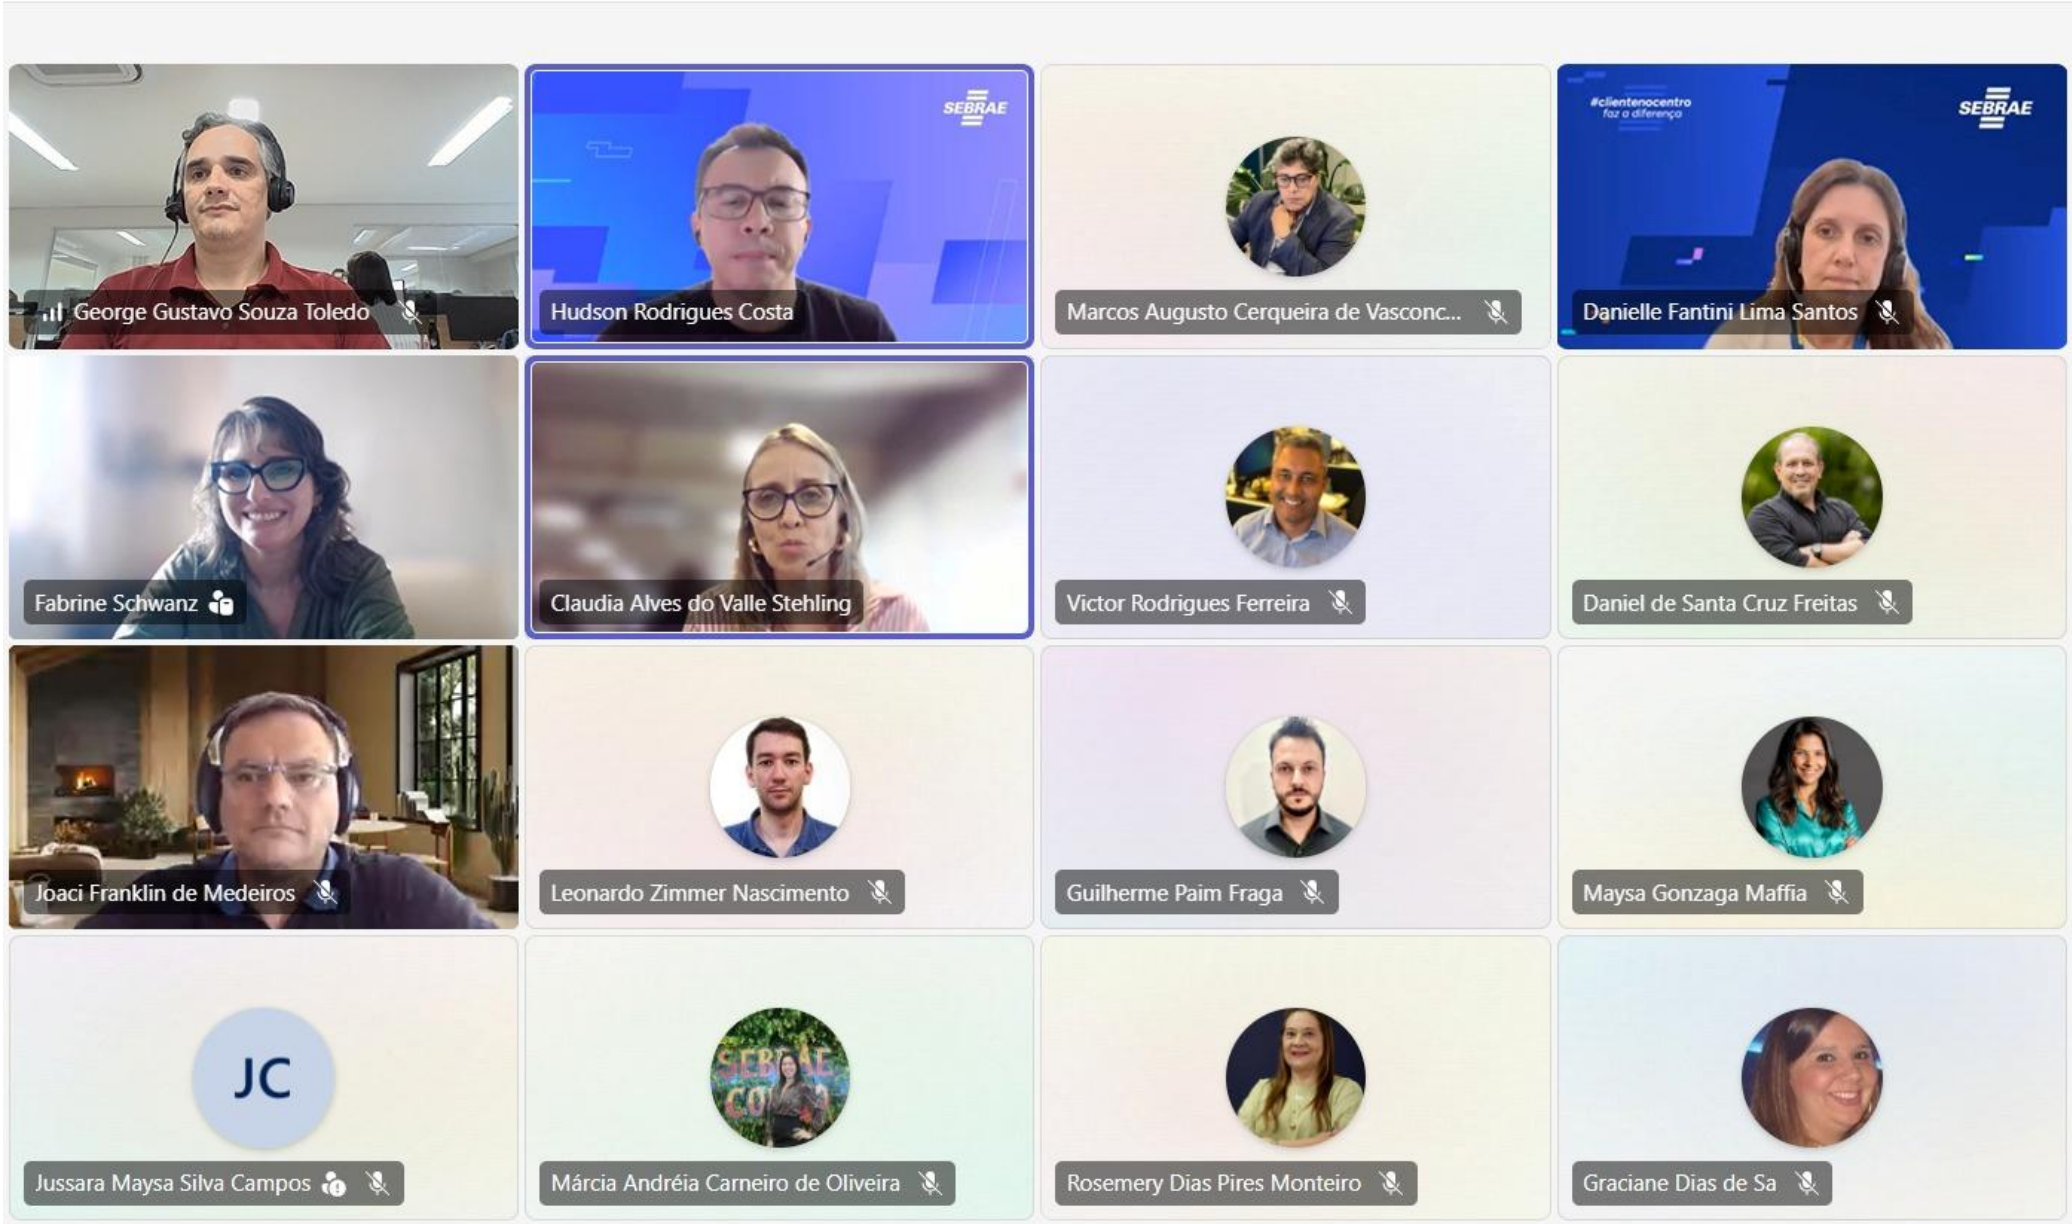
George Gustavo Souza Toledo

SEBRAE

Hudson Rodrigues Costa

Marcos Augusto Cerqueira de Vasconc...

#clientenocentro
faz a diferença

SEBRAE

Danielle Fantini Lima Santos

Fabrine Schwanz

Claudia Alves do Valle Stehling

Victor Rodrigues Ferreira

Daniel de Santa Cruz Freitas

Joaci Franklin de Medeiros

Leonardo Zimmer Nascimento

Guilherme Paim Fraga

Maysa Gonzaga Maffia

JC

Jussara Maysa Silva Campos

Márcia Andréia Carneiro de Oliveira

Rosemery Dias Pires Monteiro

Graciane Dias de Sa